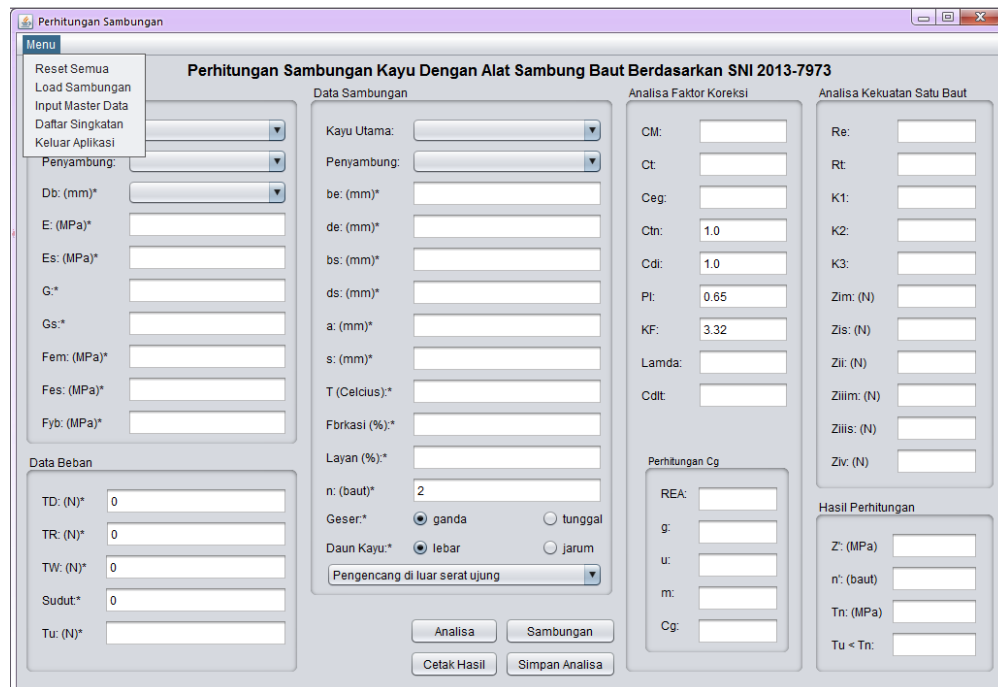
Perhitungan Sambungan

Menu

Reset Semua
Load Sambungan
Input Master Data
Daftar Singkatan
Keluar Aplikasi

Perhitungan Sambungan Kayu Dengan Alat Sambung Baut Berdasarkan SNI 2013-7973

Penyambung:
Db: (mm)*
E: (MPa)*
Es: (MPa)*
G:*
Gs:*
Fem: (MPa)*
Fes: (MPa)*
Fyb: (MPa)*

Data Beban
TD: (N)* 0
TR: (N)* 0
TW: (N)* 0
Sudut:* 0
Tu: (N)*

Data Sambungan
Kayu Utama:
Penyambung:
be: (mm)*
de: (mm)*
bs: (mm)*
ds: (mm)*
a: (mm)*
s: (mm)*
T (Celcius):*
Fbrkasi (%):*
Layan (%):*
n: (baut)* 2
Geser:* ganda tunggal
Daun Kayu:* lebar jarum
Pengencang di luar serat ujung

Analisa Sambungan
Cetak Hasil Simpan Analisa

Analisa Faktor Koreksi
CM:
Ct:
Ceg:
Ctn: 1.0
Cdi: 1.0
Pl: 0.65
KF: 3.32
Lamda:
Cdlt:

Perhitungan Cg
REA:
g:
u:
m:
Cg:

Analisa Kekuatan Satu Baut
Re:
Rt:
K1:
K2:
K3:
Zim: (N)
Zis: (N)
Zii: (N)
Ziiim: (N)
Ziiis: (N)
Ziv: (N)

Hasil Perhitungan
Z': (MPa)
n': (baut)
Tn: (MPa)
Tu < Tn: